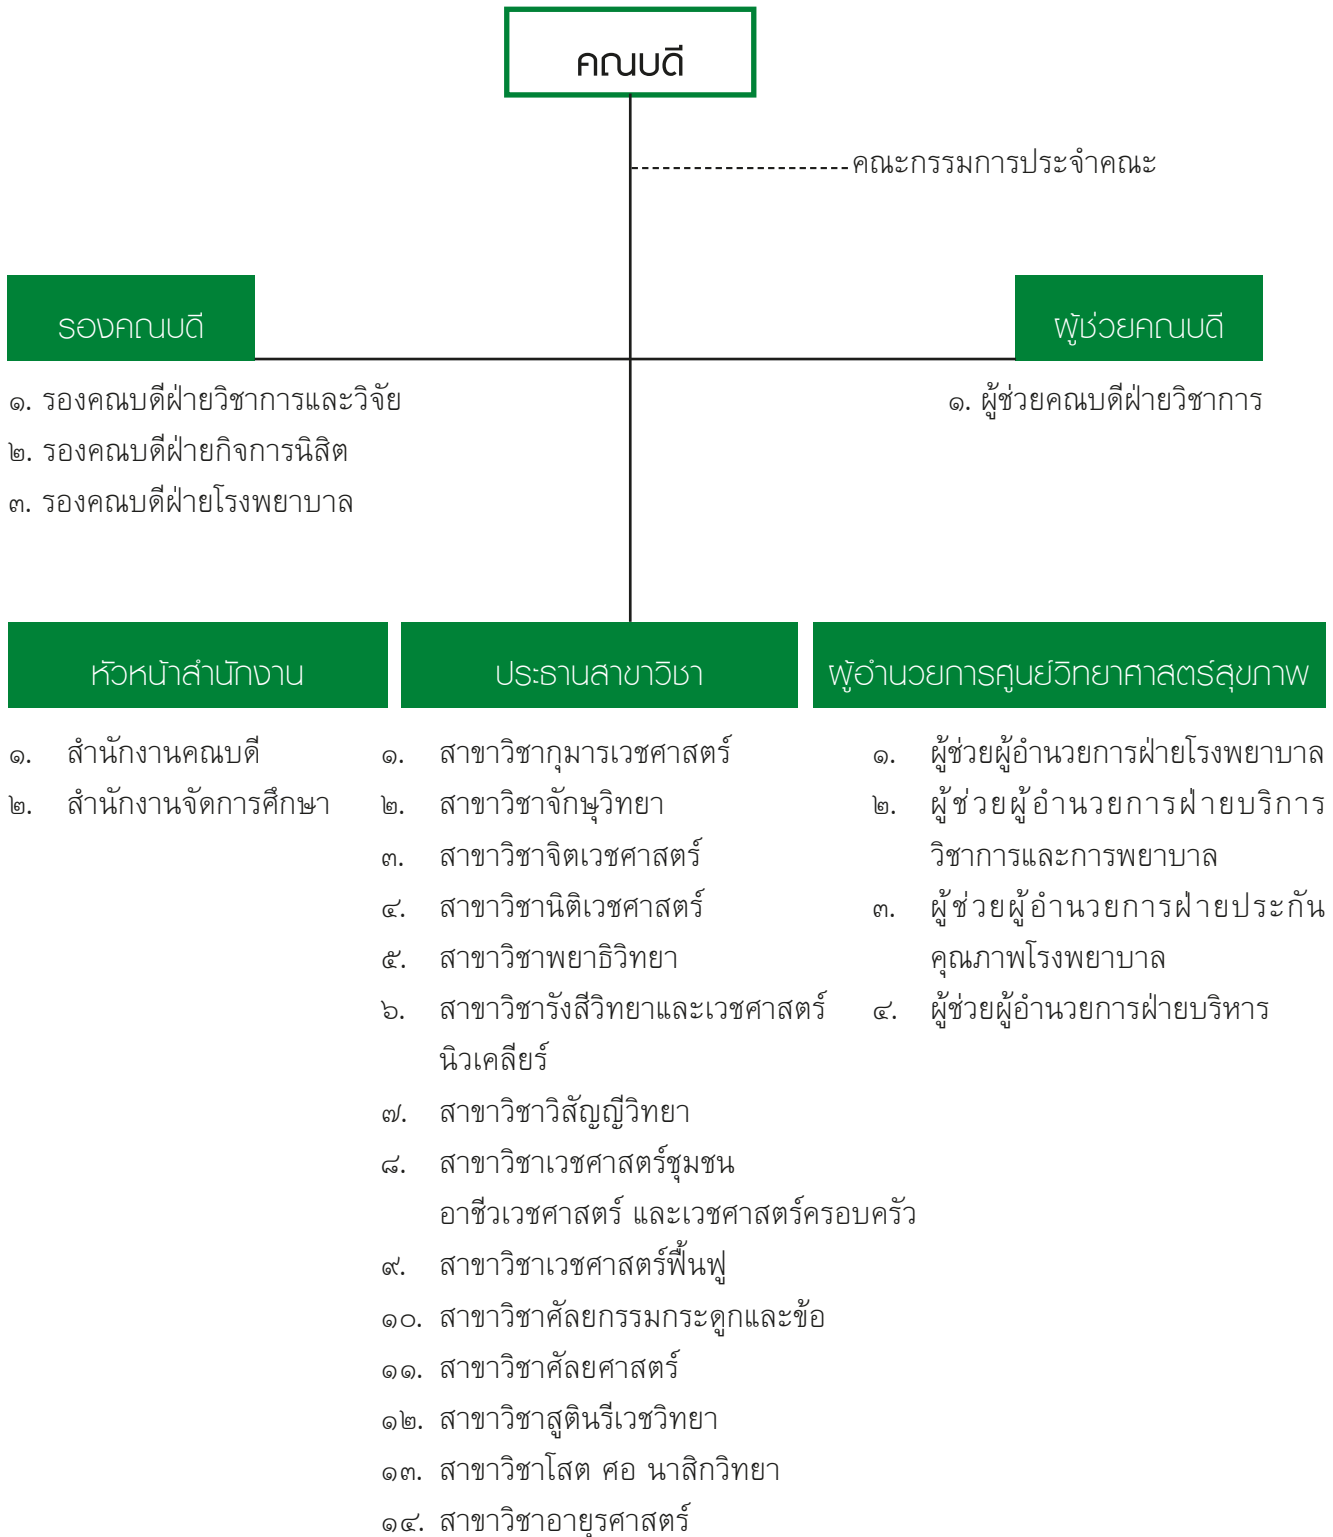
คณบดี

คณะกรรมการประจำคณะ

รองคณบดี

ผู้ช่วยคณบดี

๑. รองคณบดีฝ่ายวิชาการและวิจัย
๒. รองคณบดีฝ่ายกิจการนิสิต
๓. รองคณบดีฝ่ายโรงพยาบาล

๑. ผู้ช่วยคณบดีฝ่ายวิชาการ

หัวหน้าสำนักงาน

๑. สำนักงานคณบดี
๒. สำนักงานจัดการศึกษา

ประธานสาขาวิชา

๑. สาขาวิชากุมารเวชศาสตร์
๒. สาขาวิชาจักษุวิทยา
๓. สาขาวิชาจิตเวชศาสตร์
๔. สาขาวิชานิติเวชศาสตร์
๕. สาขาวิชาพยาธิวิทยา
๖. สาขาวิชารังสีวิทยาและเวชศาสตร์นิวเคลียร์
๗. สาขาวิชาวิสัญญีวิทยา
๘. สาขาวิชาเวชศาสตร์ชุมชน อาชีวเวชศาสตร์ และเวชศาสตร์ครอบครัว
๙. สาขาวิชาเวชศาสตร์ฟื้นฟู
๑๐. สาขาวิชาศัลยกรรมกระดูกและข้อ
๑๑. สาขาวิชาศัลยศาสตร์
๑๒. สาขาวิชาสูตินรีเวชวิทยา
๑๓. สาขาวิชาโสต ศอ นาสิกวิทยา
๑๔. สาขาวิชาอายุรศาสตร์

ผู้อำนวยการศูนย์วิทยาศาสตร์สุขภาพ

๑. ผู้ช่วยผู้อำนวยการฝ่ายโรงพยาบาล
๒. ผู้ช่วยผู้อำนวยการฝ่ายบริการวิชาการและการพยาบาล
๓. ผู้ช่วยผู้อำนวยการฝ่ายประกันคุณภาพโรงพยาบาล
๔. ผู้ช่วยผู้อำนวยการฝ่ายบริหาร